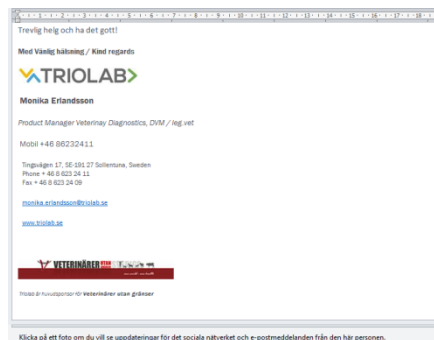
Trevlig helg och ha det gott!

Med Vänlig hälsning / Kind regards

TRIOLAB

Monika Erlandsson

Product Manager Veterinay Diagnostics, DVM / leg.vet

Mobil +46 86232411

Tingsvägen 17, SE-191 27 Sollentuna, Sweden
Phone + 46 8 623 24 11
Fax + 46 8 623 24 09

monika.erlandsson@triolab.se

www.triolab.se

VETERINÄRER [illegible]

Triolab är huvudsponsor för Veterinärer utan gränser

Klicka på ett foto om du vill se uppdateringar för det sociala nätverket och e-postmeddelanden från den här personen.